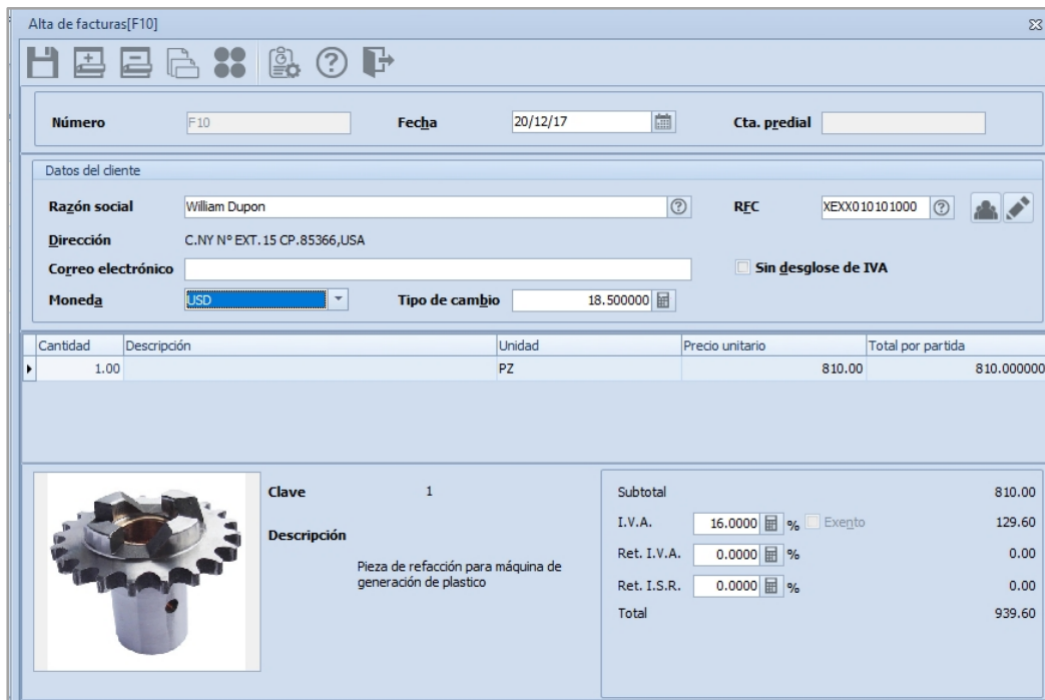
Alta de facturas[F10]

Número F10
Fecha 20/12/17
Cta. predial

Datos del cliente
Razón social William Dupon
RFC XEXX010101000
Dirección C.NY Nº EXT. 15 CP.85366,USA
Correo electrónico
Sin desglose de IVA
Moneda USD
Tipo de cambio 18.500000

| Cantidad | Descripción | Unidad | Precio unitario | Total por partida |
|---|---|---|---|---|
| 1.00 | | PZ | 810.00 | 810.000000 |

Clave 1
Descripción
Pieza de refacción para máquina de generación de plastico

Subtotal 810.00
I.V.A. 16.0000 % Exento 129.60
Ret. I.V.A. 0.0000 % 0.00
Ret. I.S.R. 0.0000 % 0.00
Total 939.60